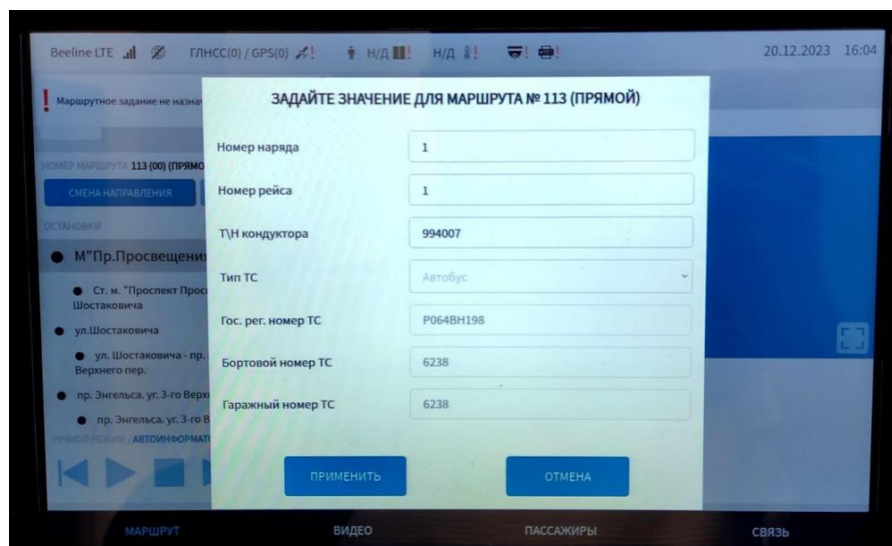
Beeline LTE ГЛНСС(0) / GPS(0) ! Н/Д ! Н/Д ! ! ! 20.12.2023 16:04

! Маршрутное задание не назна

НОМЕР МАРШРУТА 113 (00) (ПРЯМО

СМЕНА НАПРАВЛЕНИЯ

ОСТАНОВКИ

М"Пр.Просвещени

Ст. м. "Проспект Прос Шостаковича

ул.Шостаковича

ул. Шостаковича - пр. Верхнего пер.

пр. Энгельса, уг. 3-го Верх

пр. Энгельса, уг. 3-го В

РУЧНОЙ РЕЖИМ / АВТОИНФОРМАТ

ЗАДАЙТЕ ЗНАЧЕНИЕ ДЛЯ МАРШРУТА № 113 (ПРЯМОЙ)

| | |
|---|---|
| Номер наряда | 1 |
| Номер рейса | 1 |
| Т\Н кондуктора | 994007 |
| Тип ТС | Автобус |
| Гос. рег. номер ТС | Р064ВН198 |
| Бортовой номер ТС | 6238 |
| Гаражный номер ТС | 6238 |

ПРИМЕНИТЬ

ОТМЕНА

МАРШРУТ ВИДЕО ПАССАЖИРЫ СВЯЗЬ